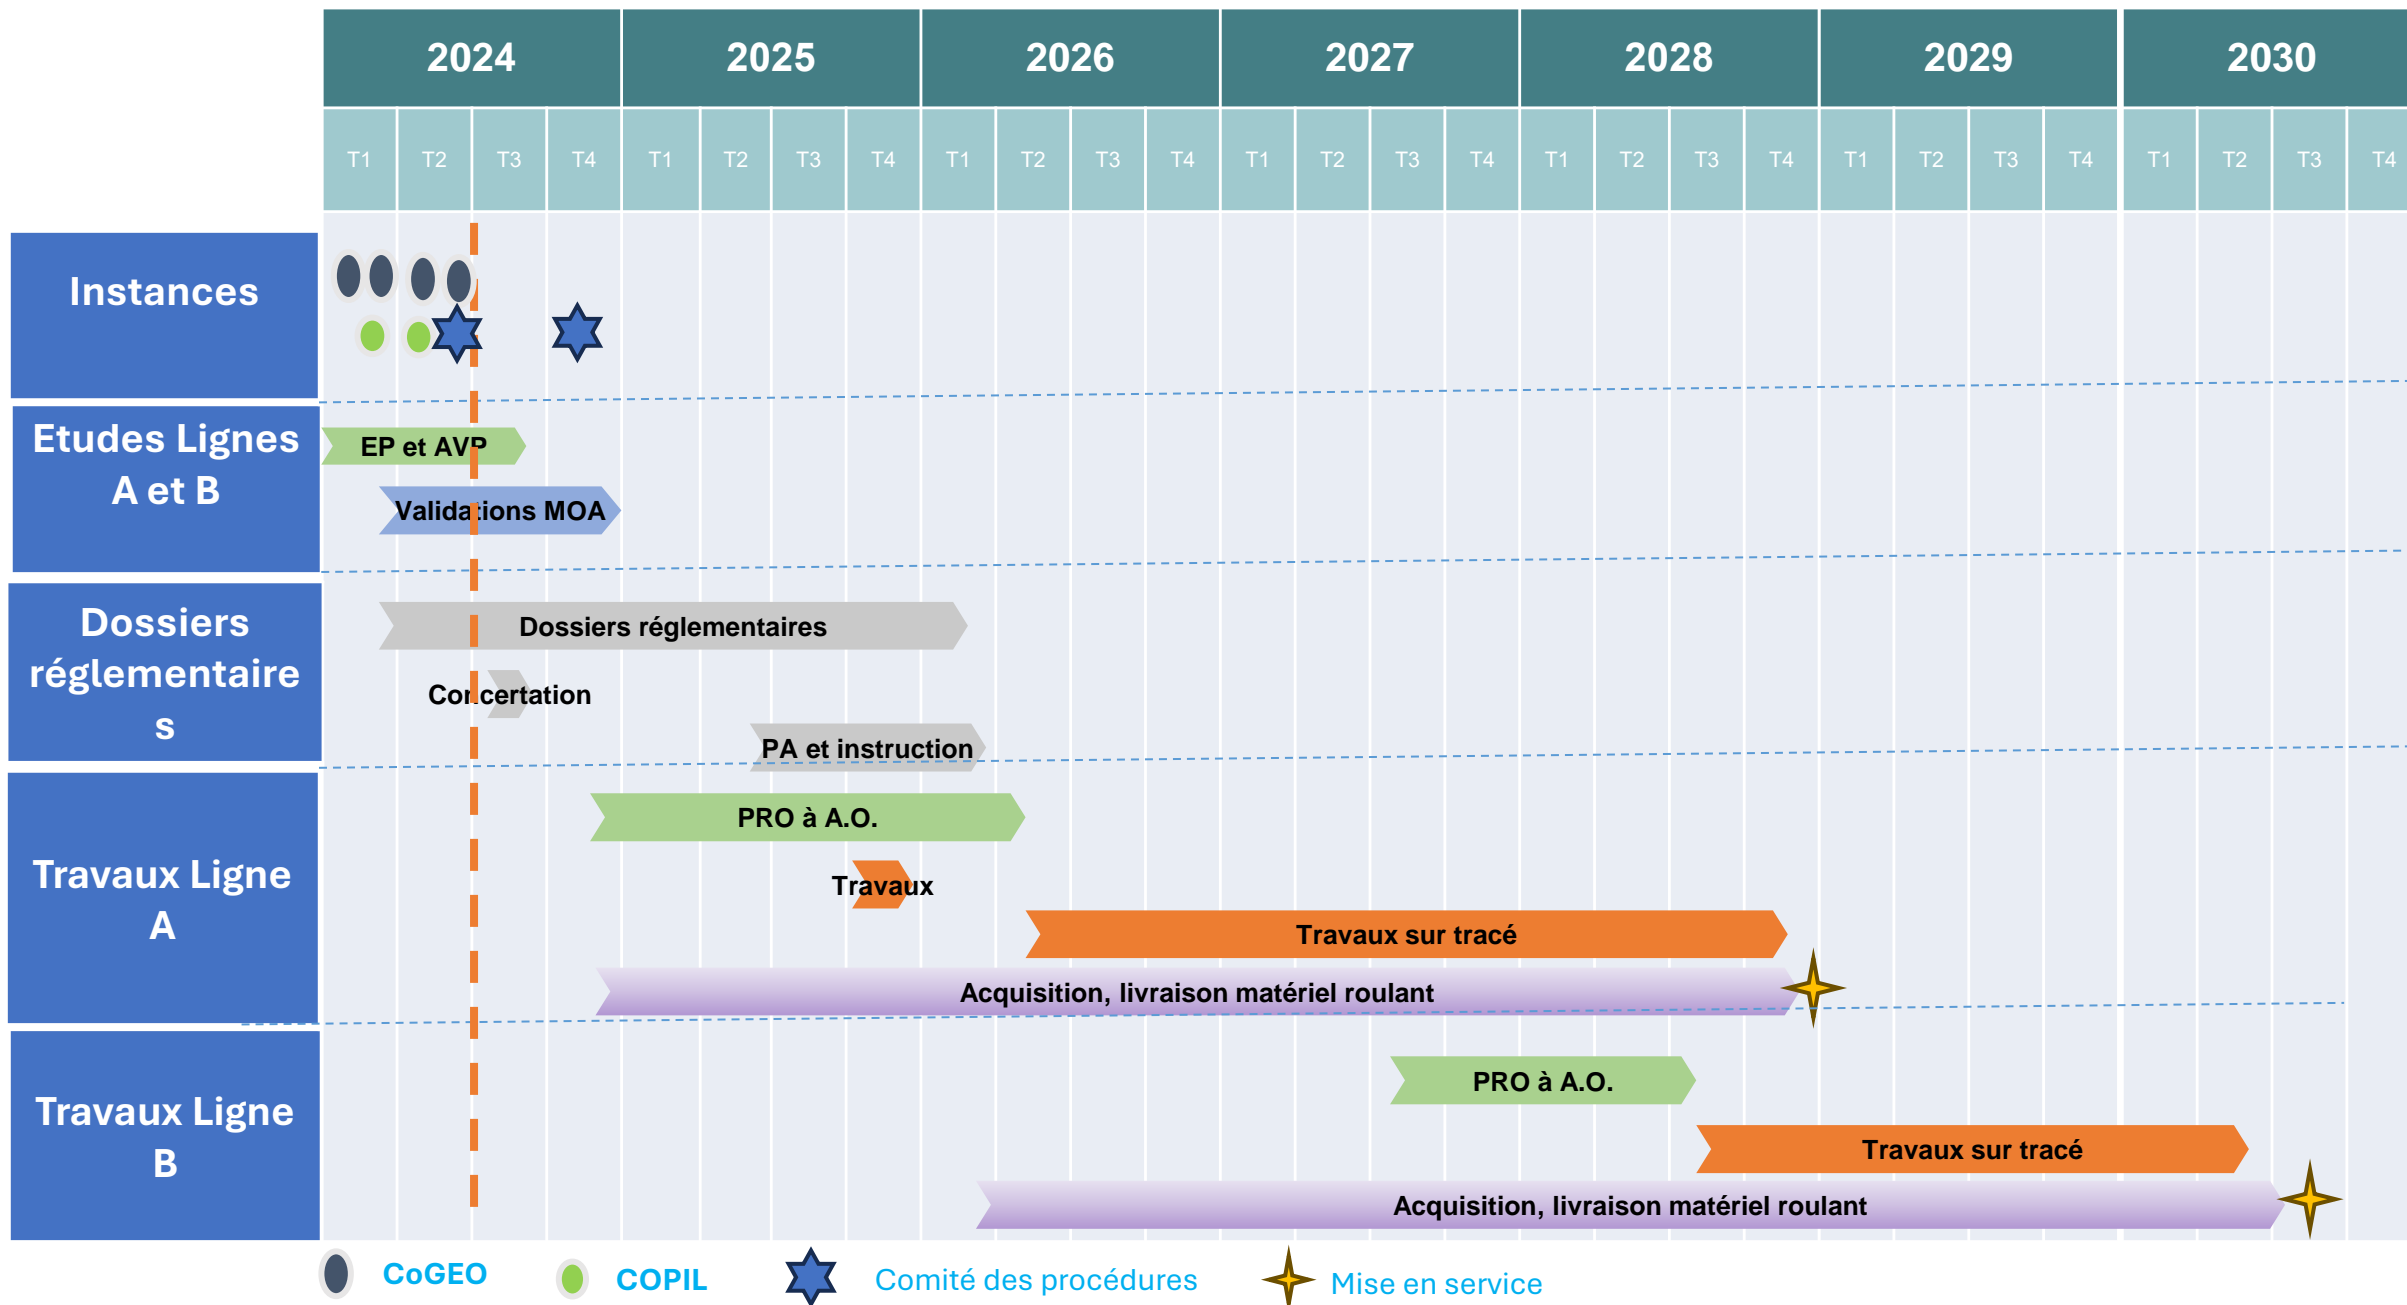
2024 2025 2026 2027 2028 2029 2030

T1 T2 T3 T4 T1 T2 T3 T4 T1 T2 T3 T4 T1 T2 T3 T4 T1 T2 T3 T4 T1 T2 T3 T4 T1 T2 T3 T4

Instances

Etudes Lignes A et B

EP et AVP

Validations MOA

Dossiers réglementaires

Dossiers réglementaires

Concertation

PA et instruction

Travaux Ligne A

PRO à A.O.

Travaux

Travaux sur tracé

Acquisition, livraison matériel roulant

Travaux Ligne B

PRO à A.O.

Travaux sur tracé

Acquisition, livraison matériel roulant

CoGEO COPIL Comité des procédures Mise en service